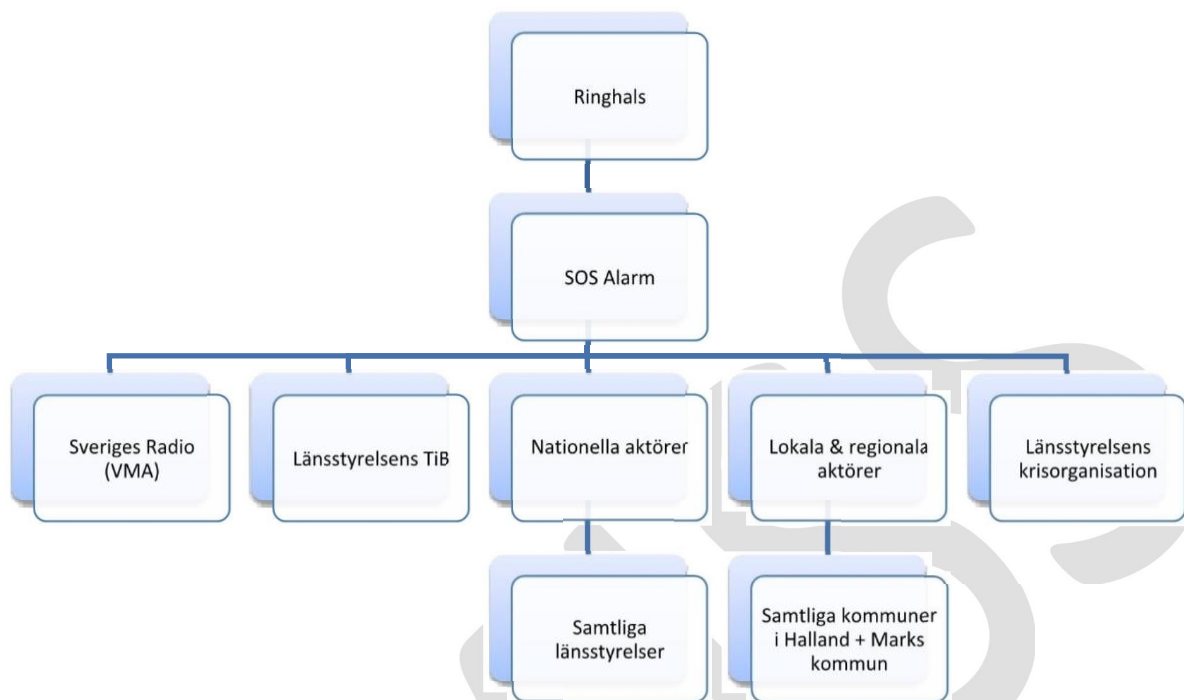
Ringhals

SOS Alarm

Sveriges Radio (VMA)

Länsstyrelsens TiB

Nationella aktörer

Lokala & regionala aktörer

Länsstyrelsens krisorganisation

Samtliga länsstyrelser

Samtliga kommuner i Halland + Marks kommun